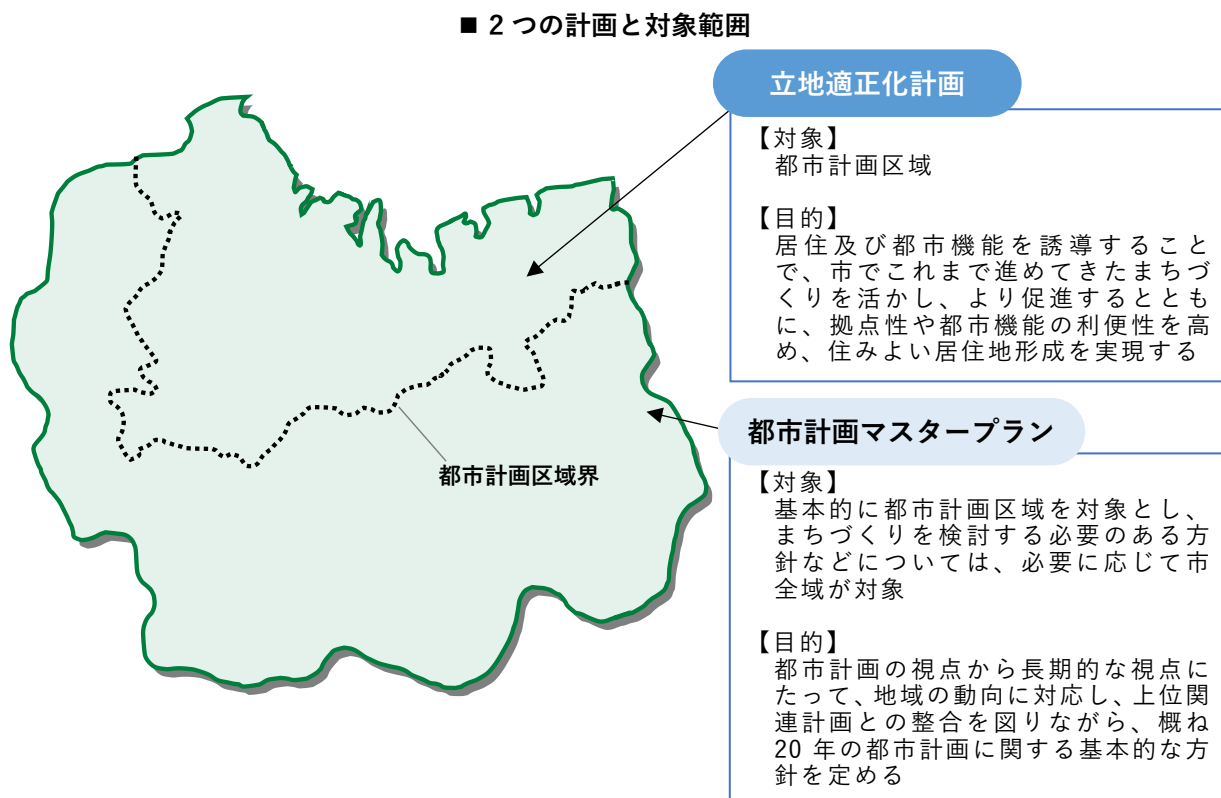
■ 2 つの計画と対象範囲

立地適正化計画

【対象】
都市計画区域

【目的】
居住及び都市機能を誘導することで、市でこれまで進めてきたまちづくりを活かし、より促進するとともに、拠点性や都市機能の利便性を高め、住みよい居住地形成を実現する

都市計画マスタープラン

【対象】
基本的に都市計画区域を対象とし、まちづくりを検討する必要のある方針などについては、必要に応じて市全域が対象

【目的】
都市計画の視点から長期的な視点にたって、地域の動向に対応し、上位関連計画との整合を図りながら、概ね 20 年の都市計画に関する基本的な方針を定める

都市計画区域界